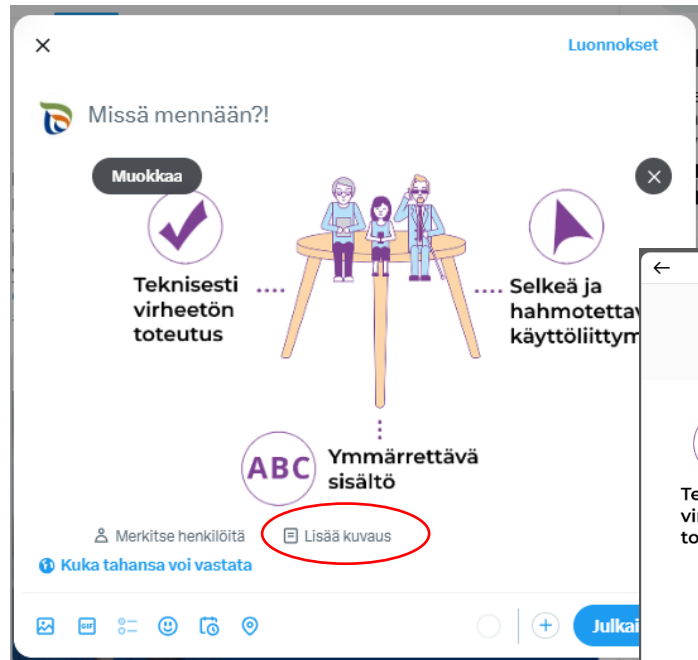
Luonnokset

Missä mennään?!

Muokkaa

Teknisesti virheetön toteutus

Selkeä ja hahmotettav käyttöliittym

ABC

Ymmärrettävä sisältö

Merkitse henkilöitä

Lisää kuvaus

Kuka tahansa voi vastata

Julkai

Te vi to